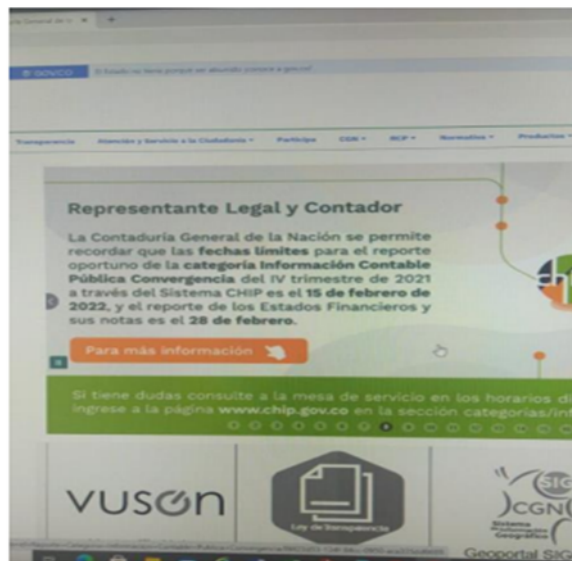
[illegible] General de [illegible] ×

GOV.CO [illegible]

Transparencia   Atención y Servicio a la Ciudadanía ▾   Participa   CGN ▾   RCP ▾   Normativa ▾   Productos ▾

Representante Legal y Contador

La Contaduría General de la Nación se permite recordar que las **fechas límites** para el reporte oportuno de la **categoría Información Contable Pública Convergencia** del IV trimestre de 2021 a través del Sistema CHIP es el **15 de febrero de 2022**, y el reporte de los Estados Financieros y sus notas es el **28 de febrero**.

Para más información

Si tiene dudas consulte a la mesa de servicio en los horarios d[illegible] ingrese a la página **www.chip.gov.co** en la sección categorías/inf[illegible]

VUSΘN

Ley de Transparencia

SIG CGN Sistema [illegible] Geográfica

Geoportal SIG

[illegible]